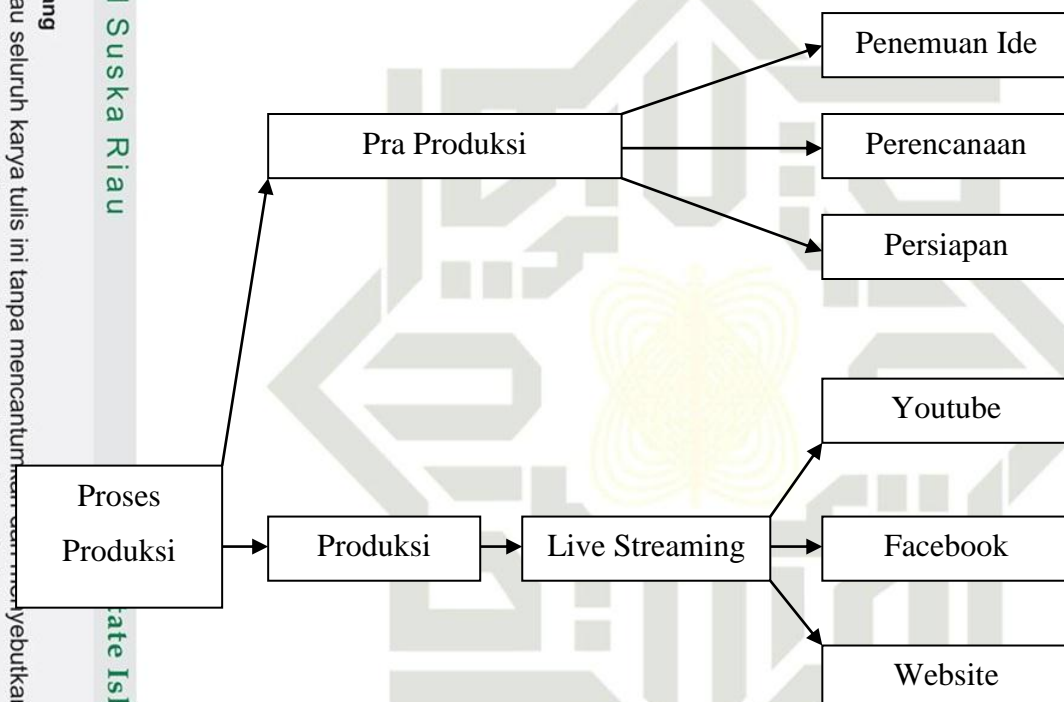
Proses Produksi

Pra Produksi

Penemuan Ide

Perencanaan

Persiapan

Produksi

Live Streaming

Youtube

Facebook

Website

Suska Riau

tate Isl

ung

au seluruh karya tulis ini tanpa mencantumkan dan menyebutka